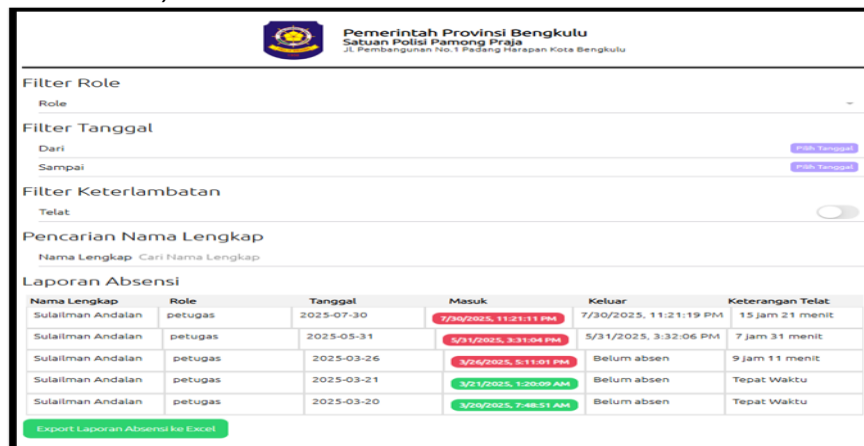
Pemerintah Provinsi Bengkulu
Satuan Polisi Pamong Praja
Jl. Pembangunan No.1 Padang Harapan Kota Bengkulu

Filter Role

Role

Filter Tanggal

Dari Pilih Tanggal

Sampai Pilih Tanggal

Filter Keterlambatan

Telat

Pencarian Nama Lengkap

Nama Lengkap Cari Nama Lengkap

Laporan Absensi

| Nama Lengkap | Role | Tanggal | Masuk | Keluar | Keterangan Telat |
|---|---|---|---|---|---|
| Sulailman Andalan | petugas | 2025-07-30 | 7/30/2025, 11:21:11 PM | 7/30/2025, 11:21:19 PM | 15 jam 21 menit |
| Sulailman Andalan | petugas | 2025-05-31 | 5/31/2025, 3:31:04 PM | 5/31/2025, 3:32:06 PM | 7 jam 31 menit |
| Sulailman Andalan | petugas | 2025-03-26 | 3/26/2025, 5:11:01 PM | Belum absen | 9 jam 11 menit |
| Sulailman Andalan | petugas | 2025-03-21 | 3/21/2025, 1:20:09 AM | Belum absen | Tepat Waktu |
| Sulailman Andalan | petugas | 2025-03-20 | 3/20/2025, 7:48:51 AM | Belum absen | Tepat Waktu |

Export Laporan Absensi ke Excel